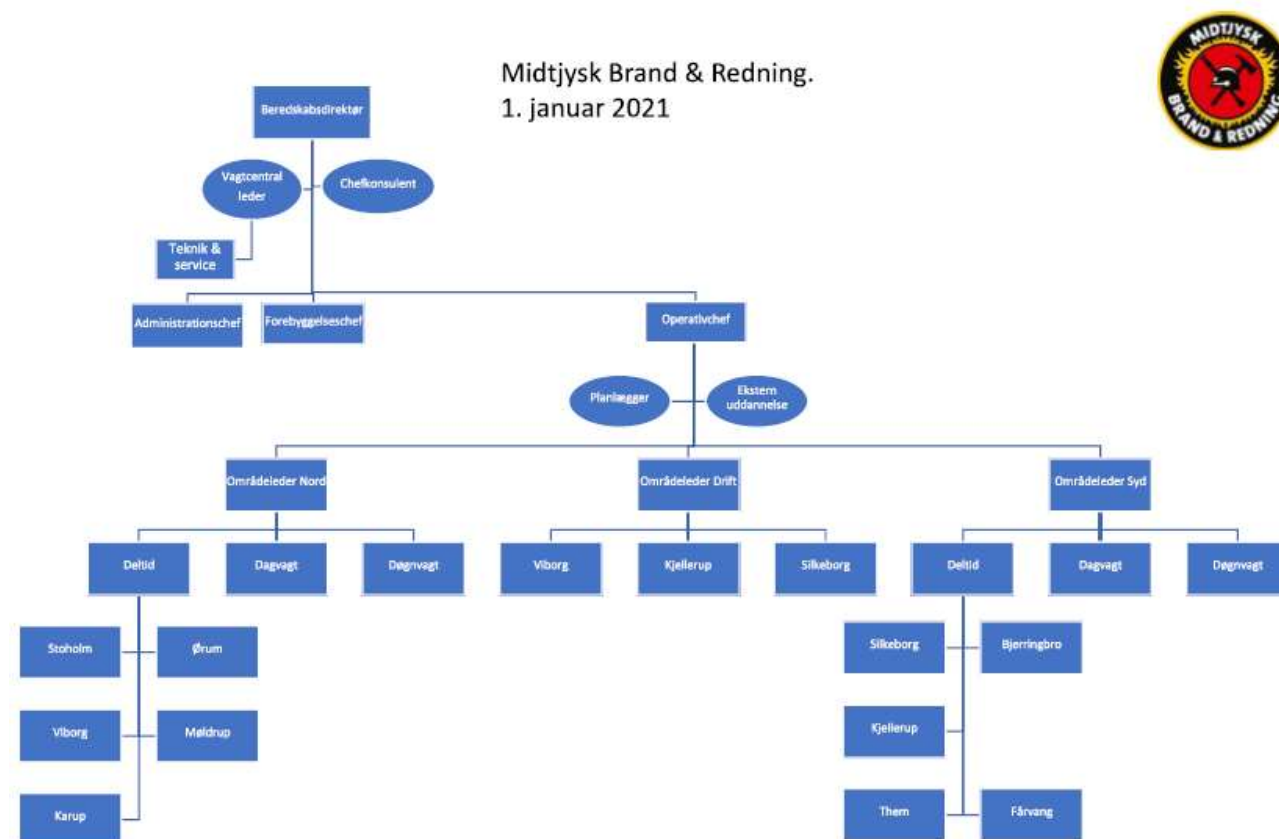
Midtjysk Brand & Redning.
1. januar 2021

MIDTJYSK BRAND & REDNING

Beredskabsdirektør

Vagtcentral leder

Chefkonsulent

Teknik & service

Administrationschef

Forebyggelseschef

Operativchef

Planlægger

Ekstern uddannelse

Områdeleder Nord

Områdeleder Drift

Områdeleder Syd

Deltid

Dagvagt

Døgnvagt

Viborg

Kjellerup

Silkeborg

Deltid

Dagvagt

Døgnvagt

Stoholm

Ørum

Viborg

Møldrup

Karup

Silkeborg

Bjerringbro

Kjellerup

Them

Fårvang